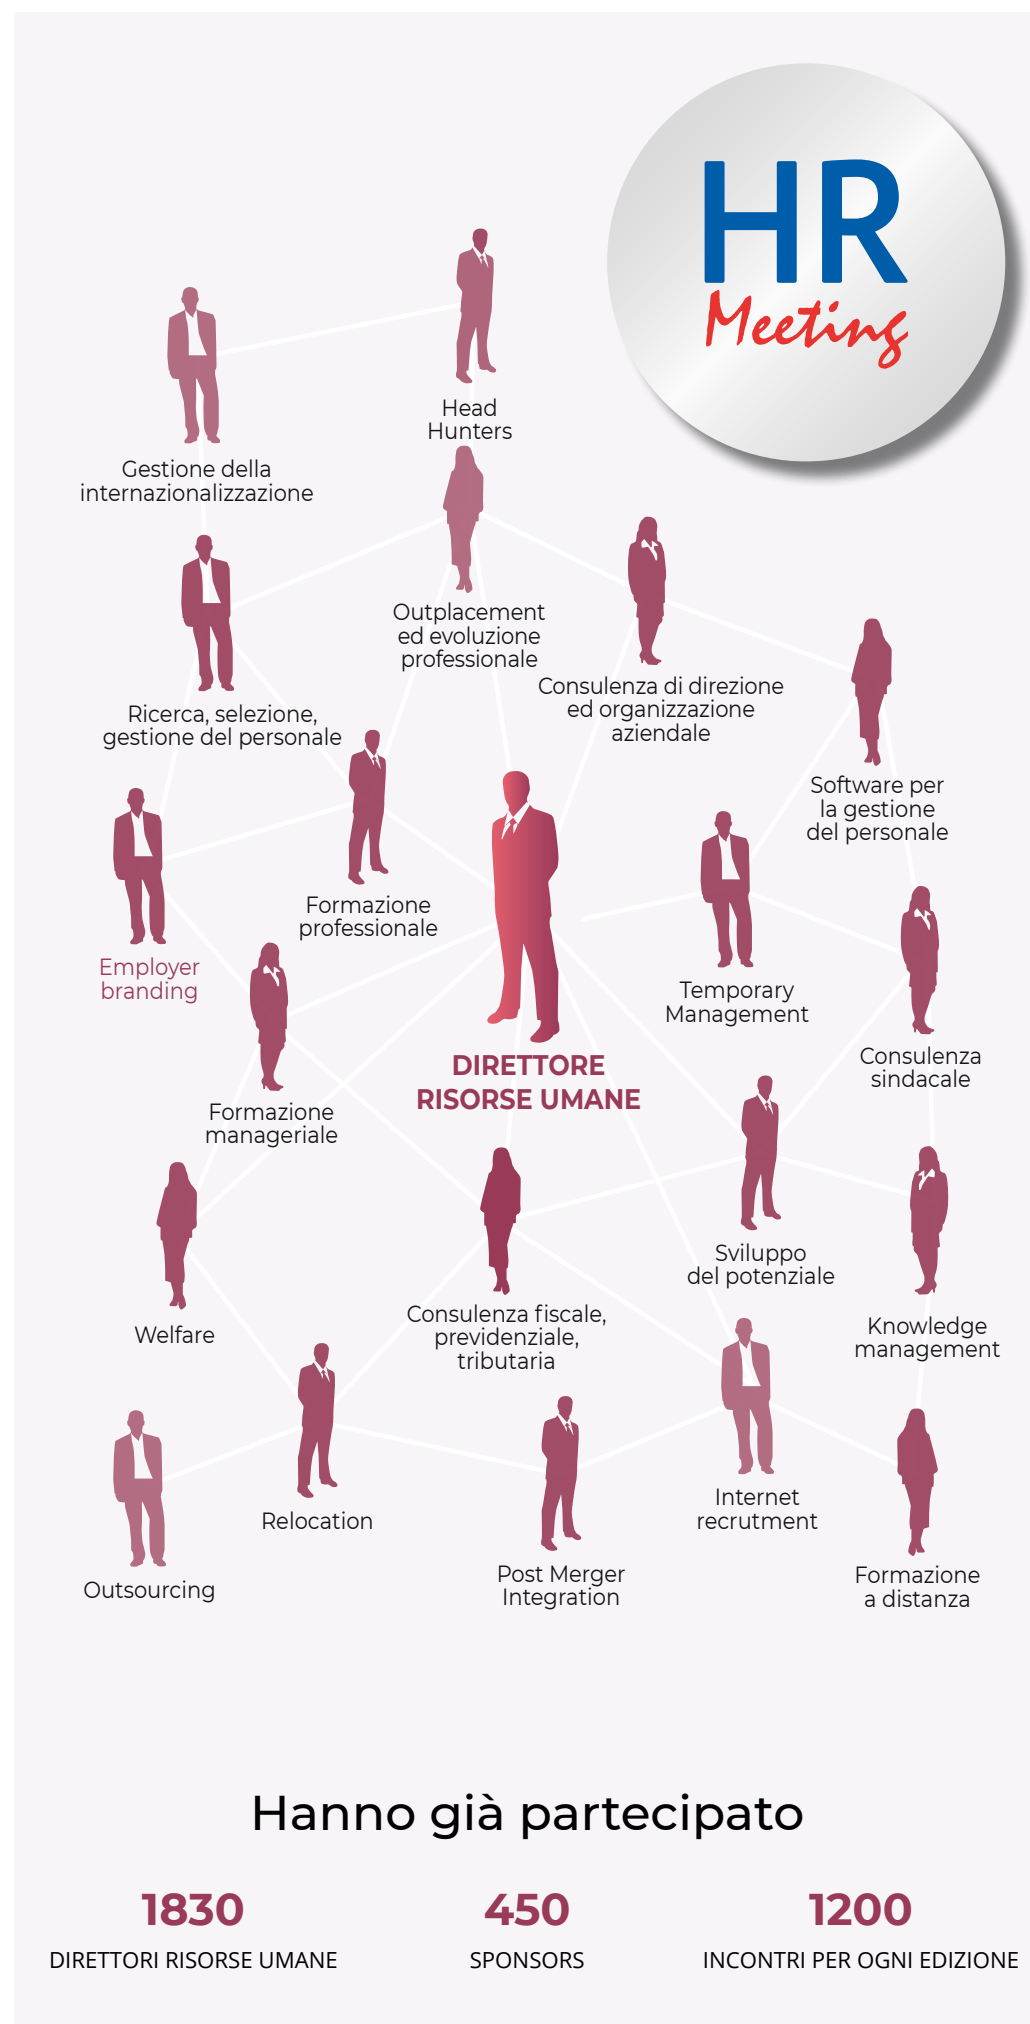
HR
Meeting

Head Hunters

Gestione della internazionalizzazione

Outplacement ed evoluzione professionale

Consulenza di direzione ed organizzazione aziendale

Ricerca, selezione, gestione del personale

Software per la gestione del personale

Formazione professionale

Employer branding

Temporary Management

DIRETTORE RISORSE UMANE

Consulenza sindacale

Formazione manageriale

Sviluppo del potenziale

Welfare

Consulenza fiscale, previdenziale, tributaria

Knowledge management

Relocation

Internet recrutment

Outsourcing

Post Merger Integration

Formazione a distanza

Hanno già partecipato

1830
DIRETTORI RISORSE UMANE

450
SPONSORS

1200
INCONTRI PER OGNI EDIZIONE